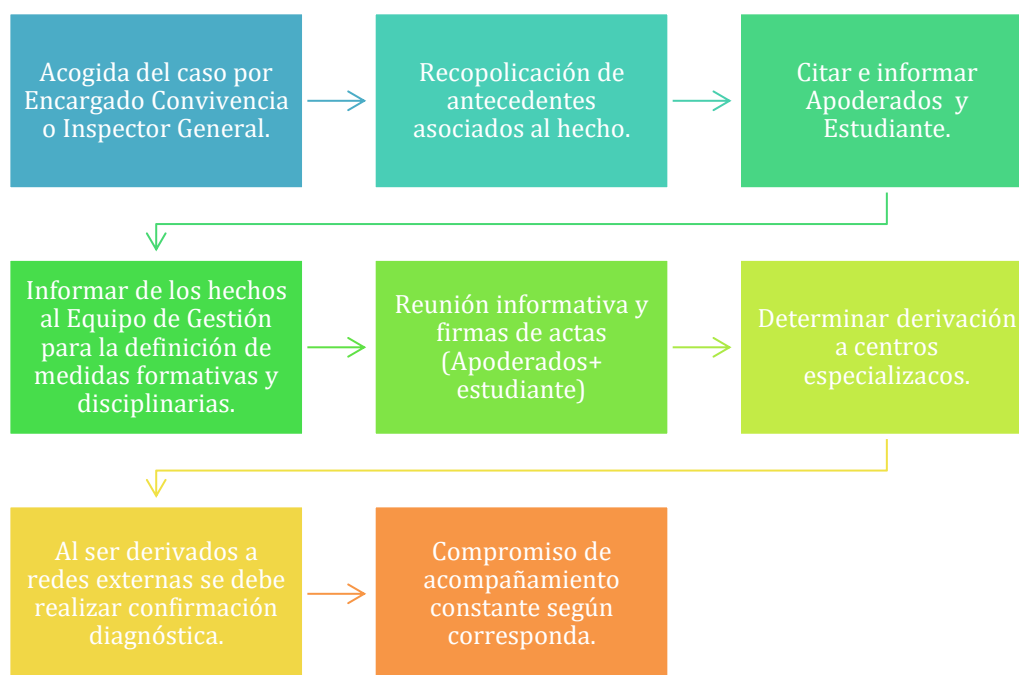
Acogida del caso por Encargado Convivencia o Inspector General.

Recopolicación de antecedentes asociados al hecho.

Citar e informar Apoderados y Estudiante.

Informar de los hechos al Equipo de Gestión para la definición de medidas formativas y disciplinarias.

Reunión informativa y firmas de actas (Apoderados+ estudiante)

Determinar derivación a centros especializacos.

Al ser derivados a redes externas se debe realizar confirmación diagnóstica.

Compromiso de acompañamiento constante según corresponda.